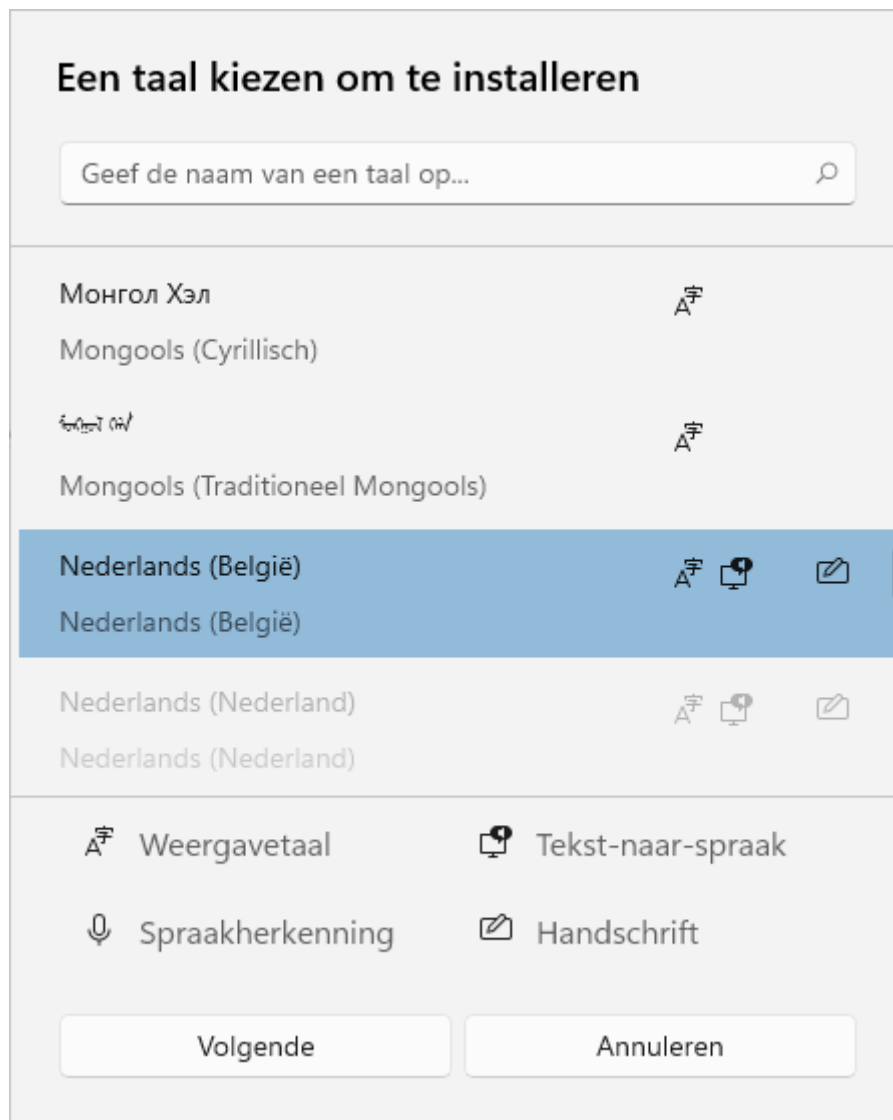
Een taal kiezen om te installeren

Geef de naam van een taal op...

Монгол Хэл

Mongools (Cyrillisch)

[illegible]

Mongools (Traditioneel Mongools)

Nederlands (België)

Nederlands (België)

Nederlands (Nederland)

Nederlands (Nederland)

Weergavetaal

Tekst-naar-spraak

Spraakherkenning

Handschrift

Volgende

Annuleren